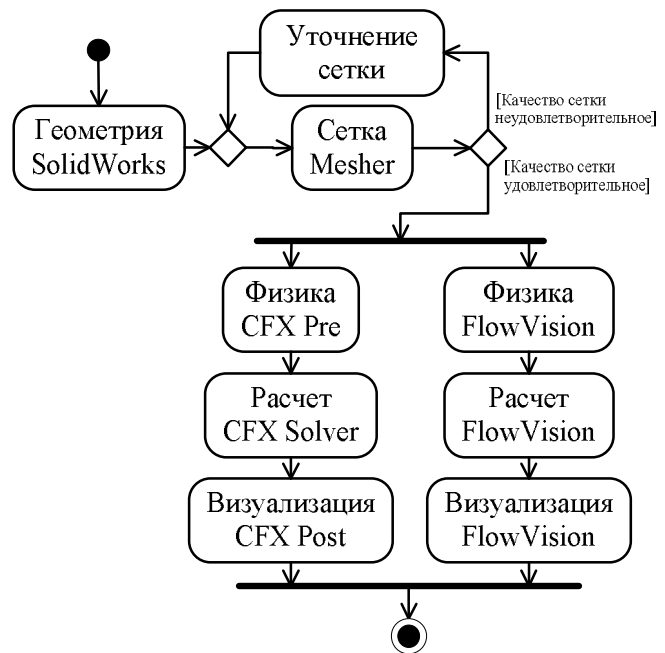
Уточнение сетки

Геометрия SolidWorks

Сетка Mesher

[Качество сетки неудовлетворительное]

[Качество сетки удовлетворительное]

Физика CFX Pre

Физика FlowVision

Расчет CFX Solver

Расчет FlowVision

Визуализация CFX Post

Визуализация FlowVision